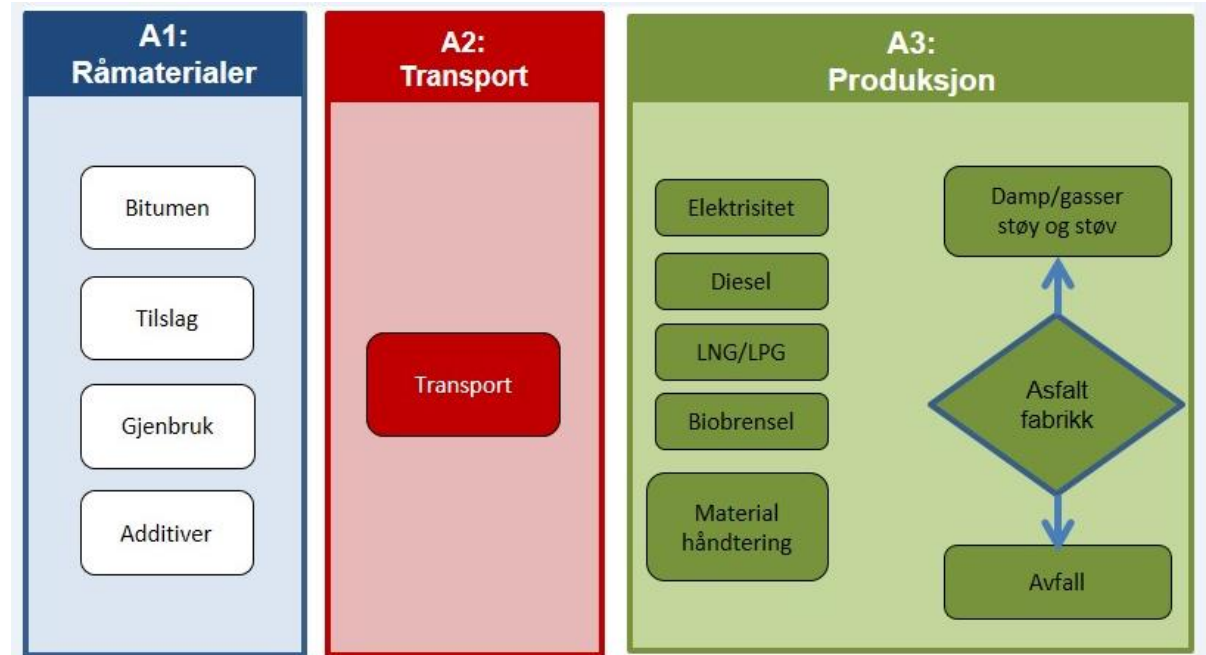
A1:
Råmaterialer

Bitumen

Tilslag

Gjenbruk

Additiver

A2:
Transport

Transport

A3:
Produksjon

Elektrisitet

Diesel

LNG/LPG

Biobrensel

Material håndtering

Damp/gasser støy og støv

Asfalt fabrikk

Avfall